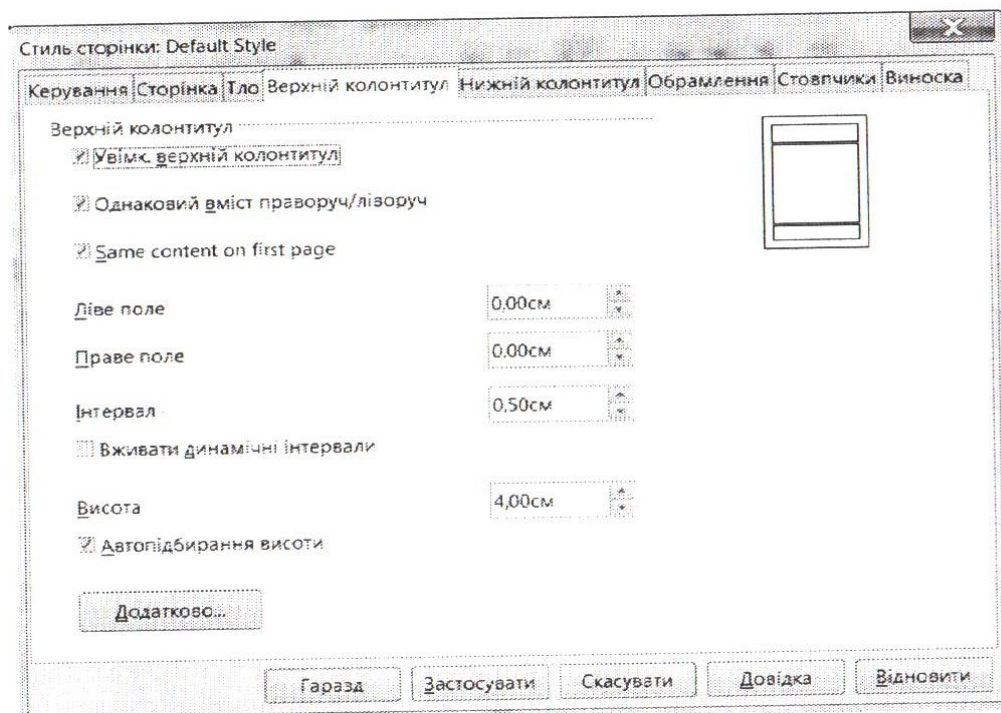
Стиль сторінки: Default Style

Керування | Сторінка | Тло | Верхній колонтитул | Нижній колонтитул | Обрамлення | Стовпчики | Виноска

Верхній колонтитул

Увімк. верхній колонтитул

Однаковий вміст праворуч/ліворуч

Same content on first page

Ліве поле 0,00см

Праве поле 0,00см

Інтервал 0,50см

Вживати динамічні інтервали

Висота 4,00см

Автопідбирання висоти

Додатково...

Гаразд | Застосувати | Скасувати | Довідка | Відновити